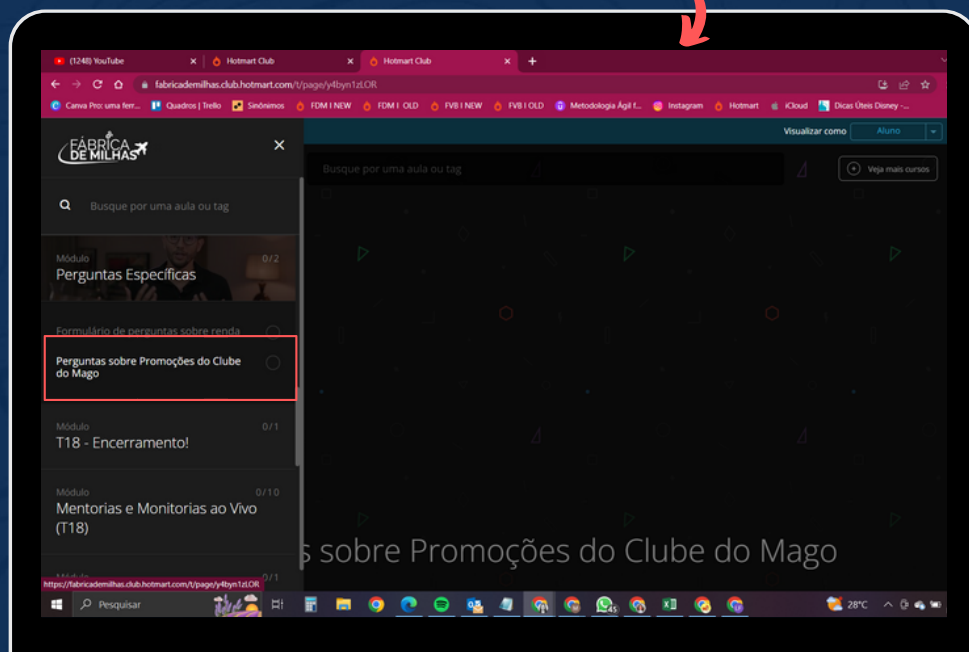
(1248) YouTube
Hotmart Club
Hotmart Club
fabricademilhas.club.hotmart.com/t/page/y4byn1zLOR
Canva Pro: uma ferr... Quadros | Trello Sinônimos FDM I NEW FDM I OLD FVB I NEW FVB I OLD Metodologia Ágil f... Instagram Hotmart iCloud Dicas Úteis Disney -...

Visualizar como Aluno

FÁBRICA DE MILHAS

Busque por uma aula ou tag

Busque por uma aula ou tag

Veja mais cursos

Módulo
Perguntas Específicas
0/2

Formulário de perguntas sobre renda

Perguntas sobre Promoções do Clube do Mago

Módulo
T18 - Encerramento!
0/1

Módulo
Mentorias e Monitorias ao Vivo (T18)
0/10

Módulo
0/1

s sobre Promoções do Clube do Mago

https://fabricademilhas.club.hotmart.com/t/page/y4byn1zLOR

Pesquisar
28°C